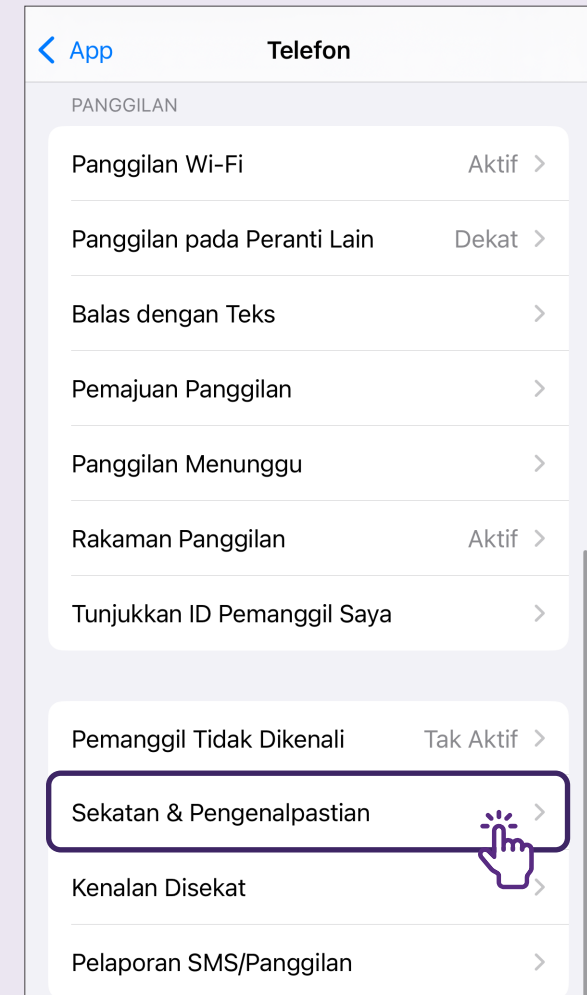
App

Telefon

PANGGILAN

Panggilan Wi-Fi — Aktif

Panggilan pada Peranti Lain — Dekat

Balas dengan Teks

Pemajuan Panggilan

Panggilan Menunggu

Rakaman Panggilan — Aktif

Tunjukkan ID Pemanggil Saya

Pemanggil Tidak Dikenali — Tak Aktif

Sekatan & Pengenalpastian

Kenalan Disekat

Pelaporan SMS/Panggilan